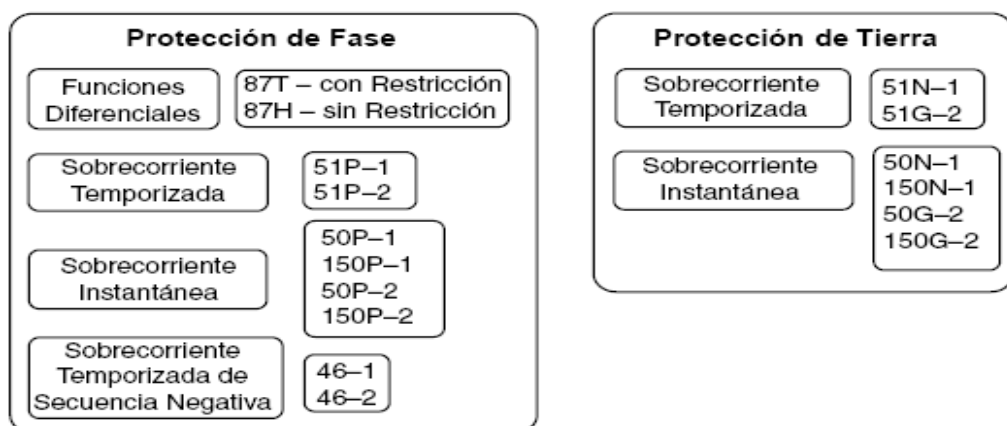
Protección de Fase

Funciones Diferenciales

87T – con Restricción
87H – sin Restricción

Sobrecorriente Temporizada

51P–1
51P–2

Sobrecorriente Instantánea

50P–1
150P–1
50P–2
150P–2

Sobrecorriente Temporizada de Secuencia Negativa

46–1
46–2

Protección de Tierra

Sobrecorriente Temporizada

51N–1
51G–2

Sobrecorriente Instantánea

50N–1
150N–1
50G–2
150G–2